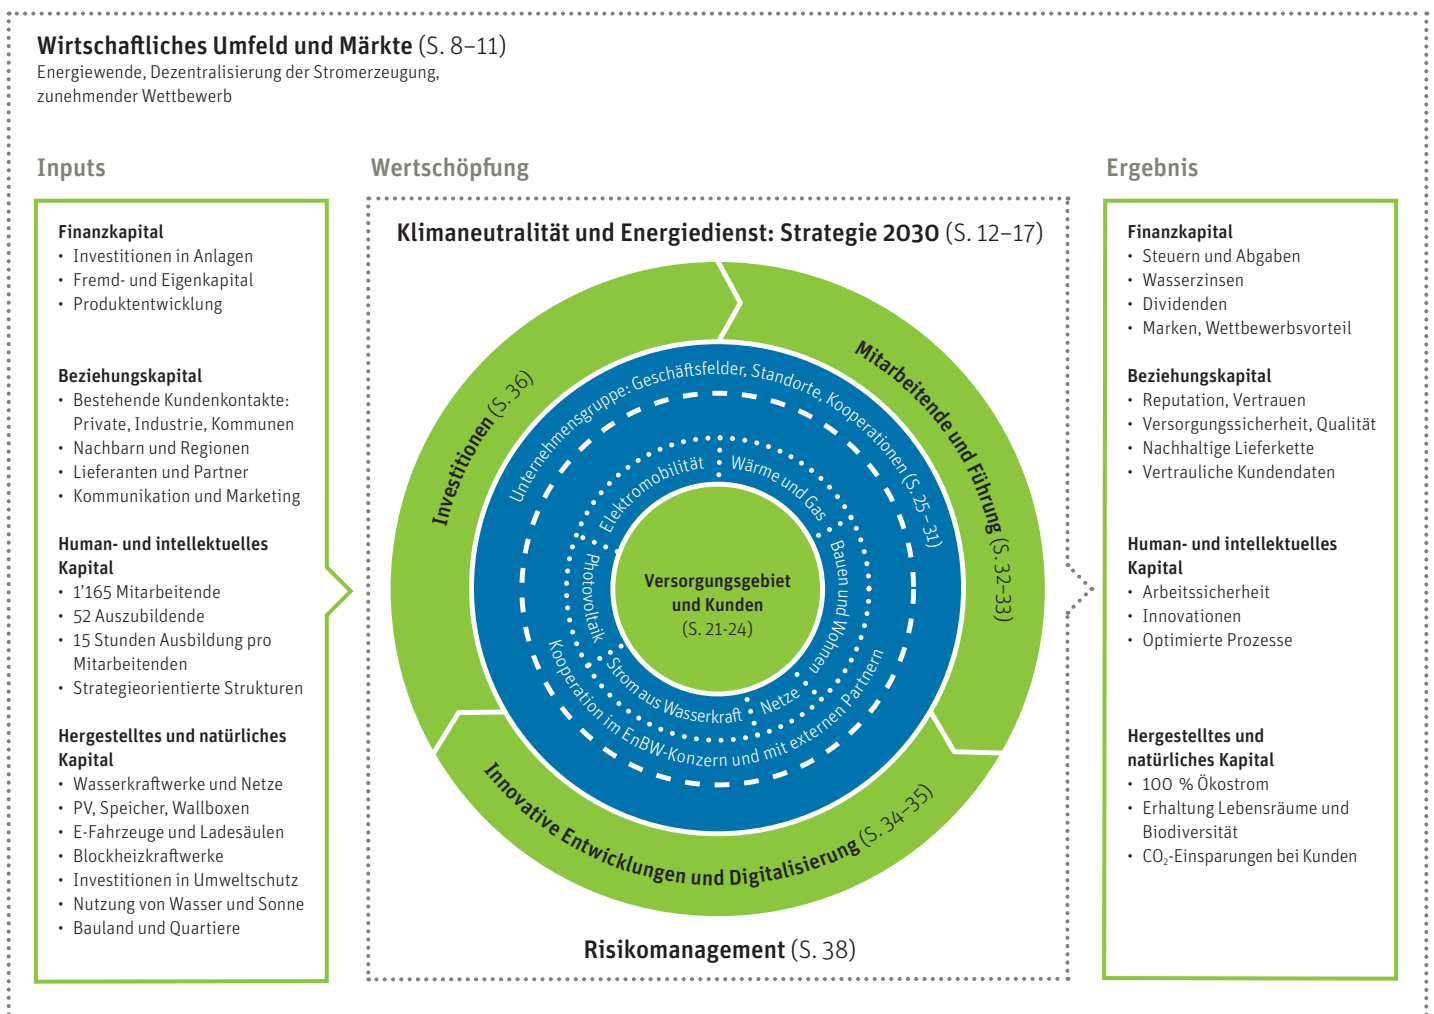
**Wirtschaftliches Umfeld und Märkte** (S. 8–11)
Energiewende, Dezentralisierung der Stromerzeugung, zunehmender Wettbewerb

Inputs

**Finanzkapital**
- Investitionen in Anlagen
- Fremd- und Eigenkapital
- Produktentwicklung

**Beziehungskapital**
- Bestehende Kundenkontakte: Private, Industrie, Kommunen
- Nachbarn und Regionen
- Lieferanten und Partner
- Kommunikation und Marketing

**Human- und intellektuelles Kapital**
- 1'165 Mitarbeitende
- 52 Auszubildende
- 15 Stunden Ausbildung pro Mitarbeitenden
- Strategieorientierte Strukturen

**Hergestelltes und natürliches Kapital**
- Wasserkraftwerke und Netze
- PV, Speicher, Wallboxen
- E-Fahrzeuge und Ladesäulen
- Blockheizkraftwerke
- Investitionen in Umweltschutz
- Nutzung von Wasser und Sonne
- Bauland und Quartiere

Wertschöpfung

**Klimaneutralität und Energiedienst: Strategie 2030** (S. 12–17)

Investitionen (S. 36)
Mitarbeitende und Führung (S. 32–33)
Innovative Entwicklungen und Digitalisierung (S. 34–35)

Unternehmensgruppe: Geschäftsfelder, Standorte, Kooperationen (S. 25–31)
Kooperation im EnBW-Konzern und mit externen Partnern

Elektromobilität
Wärme und Gas
Bauen und Wohnen
Netze
Strom aus Wasserkraft
Photovoltaik

**Versorgungsgebiet und Kunden**
(S. 21-24)

**Risikomanagement** (S. 38)

Ergebnis

**Finanzkapital**
- Steuern und Abgaben
- Wasserzinsen
- Dividenden
- Marken, Wettbewerbsvorteil

**Beziehungskapital**
- Reputation, Vertrauen
- Versorgungssicherheit, Qualität
- Nachhaltige Lieferkette
- Vertrauliche Kundendaten

**Human- und intellektuelles Kapital**
- Arbeitssicherheit
- Innovationen
- Optimierte Prozesse

**Hergestelltes und natürliches Kapital**
- 100 % Ökostrom
- Erhaltung Lebensräume und Biodiversität
- $CO_2$-Einsparungen bei Kunden